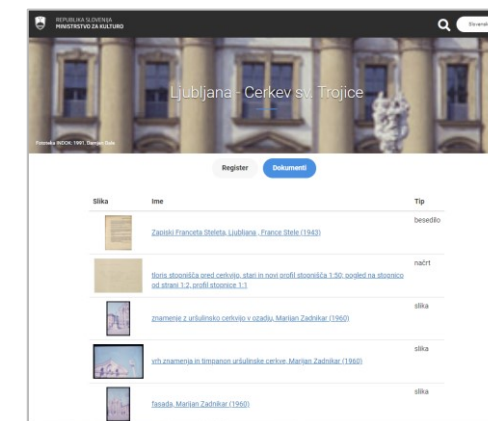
REPUBLIKA SLOVENIJA
MINISTRSTVO ZA KULTURO

Slovensk

Ljubljana - Cerkev sv. Trojice

Fototeka INDOK, 1961, Damjan Prelc

Register

Dokumenti

| Slika | Ime | Tip |
|---|---|---|
| | Zapiski Franceta Steleta, Ljubljana , France Stele (1943) | besedilo |
| | tloris stopnišča pred cerkvijo, stari in novi profil stopnišča 1:50; pogled na stopnice od strani 1:2, profil stopnice 1:1 | načrt |
| | znamenje z uršulinsko cerkvijo v ozadju, Marijan Zadnikar (1960) | slika |
| | vrh znamenja in timpanon uršulinske cerkve, Marijan Zadnikar (1960) | slika |
| | fasada, Marijan Zadnikar (1960) | slika |